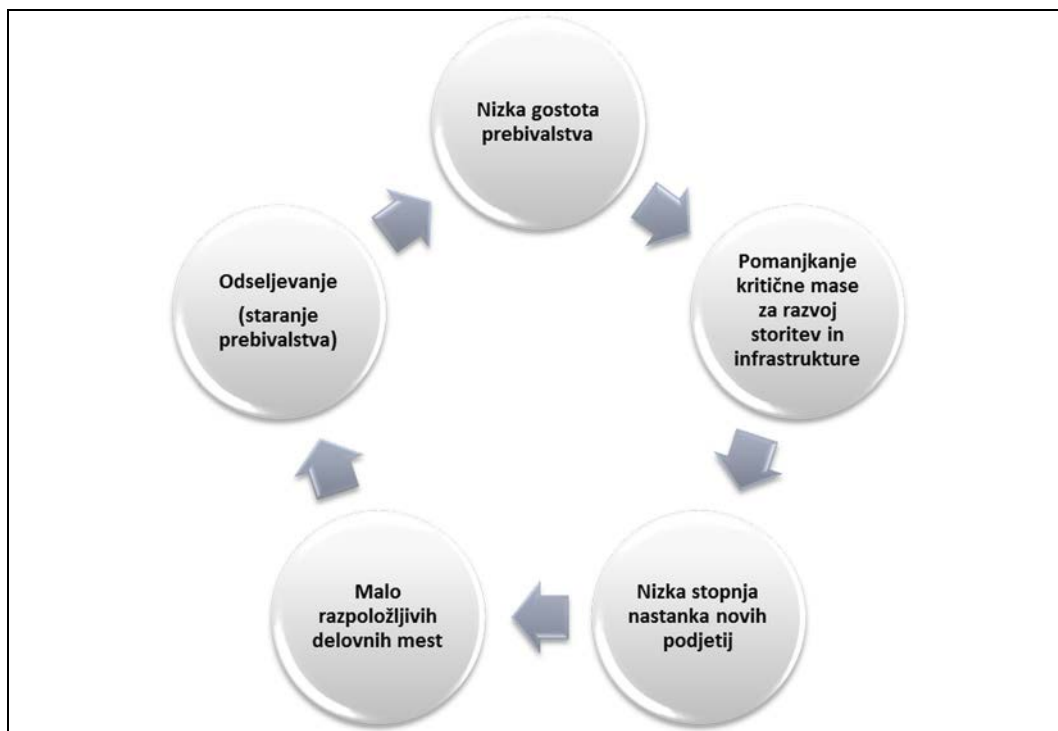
Nizka gostota prebivalstva

Pomanjkanje kritične mase za razvoj storitev in infrastrukture

Nizka stopnja nastanka novih podjetij

Malo razpoložljivih delovnih mest

Odseljevanje

(staranje prebivalstva)